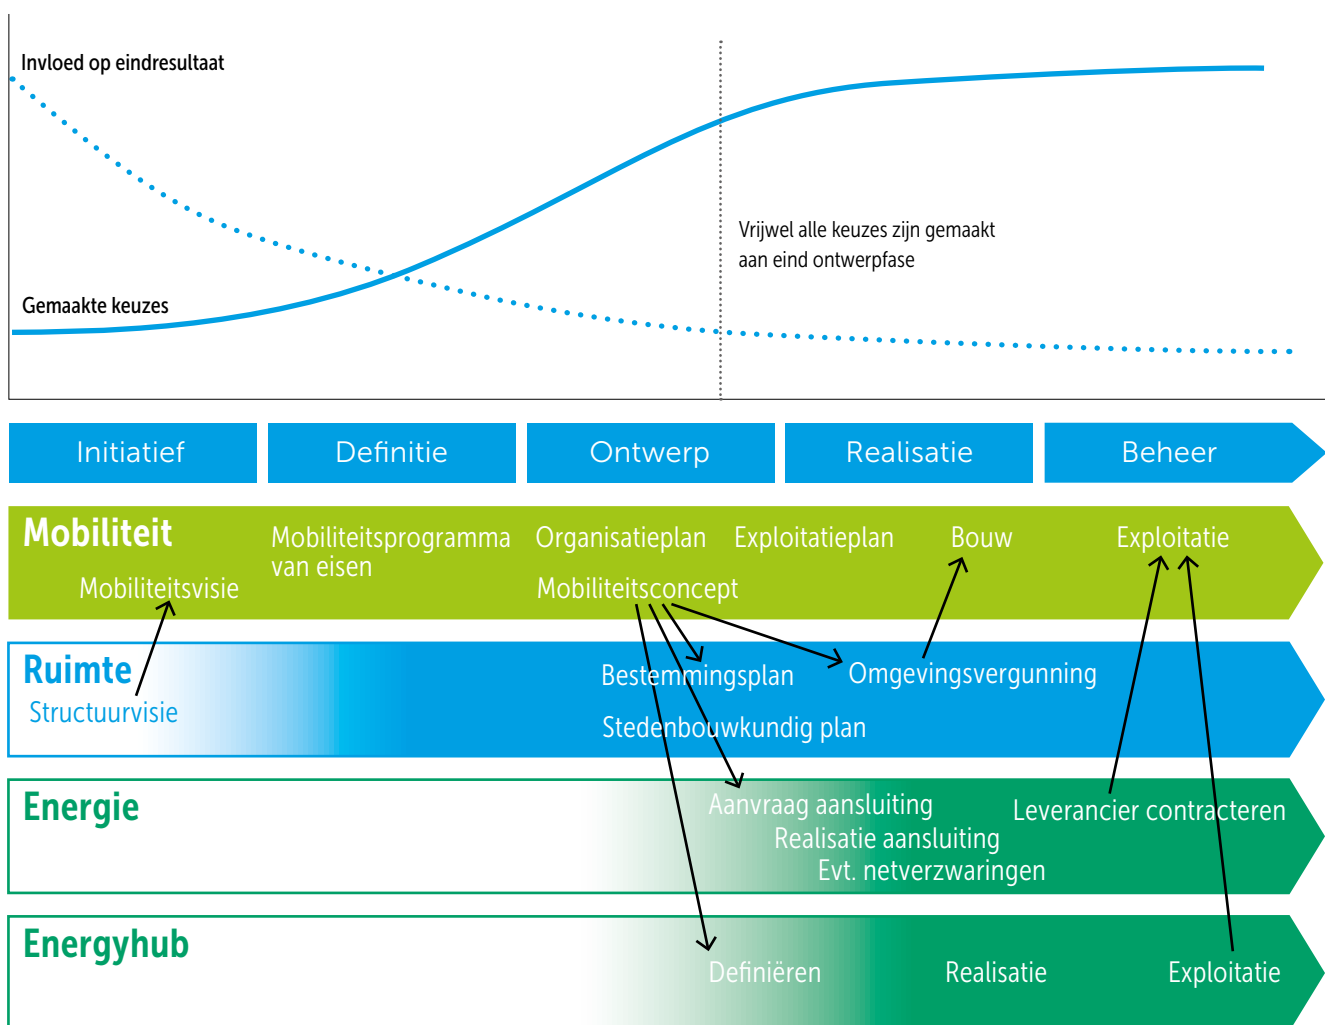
Invloed op eindresultaat

Gemaakte keuzes

Vrijwel alle keuzes zijn gemaakt aan eind ontwerpfase

Initiatief

Definitie

Ontwerp

Realisatie

Beheer

Mobiliteit

Mobiliteitsvisie

Mobiliteitsprogramma van eisen

Organisatieplan

Exploitatieplan

Bouw

Exploitatie

Mobiliteitsconcept

Ruimte

Structuurvisie

Bestemmingsplan

Omgevingsvergunning

Stedenbouwkundig plan

Energie

Aanvraag aansluiting

Realisatie aansluiting

Evt. netverzwaringen

Leverancier contracteren

Energyhub

Definiëren

Realisatie

Exploitatie